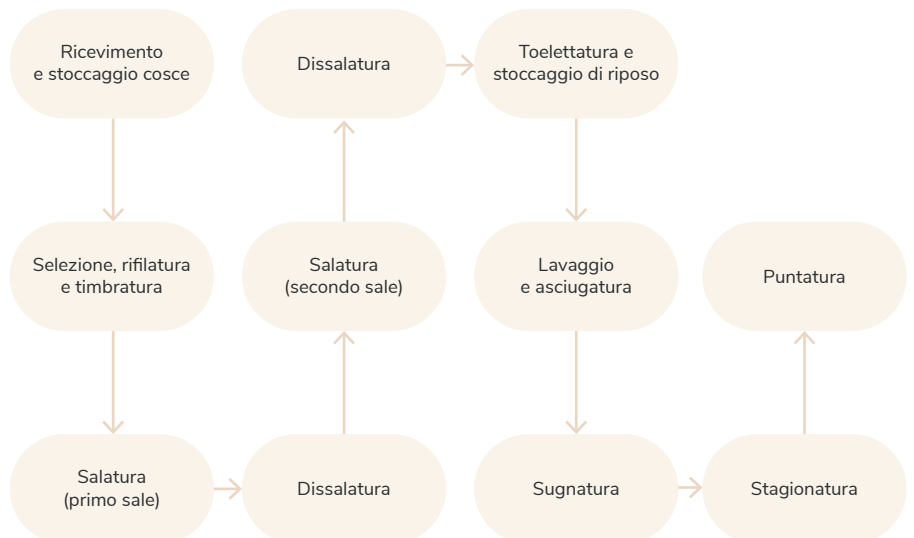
Ricevimento e stoccaggio cosce

Selezione, rifilatura e timbratura

Salatura (primo sale)

Dissalatura

Salatura (secondo sale)

Dissalatura

Toelettatura e stoccaggio di riposo

Lavaggio e asciugatura

Sugnatura

Stagionatura

Puntatura